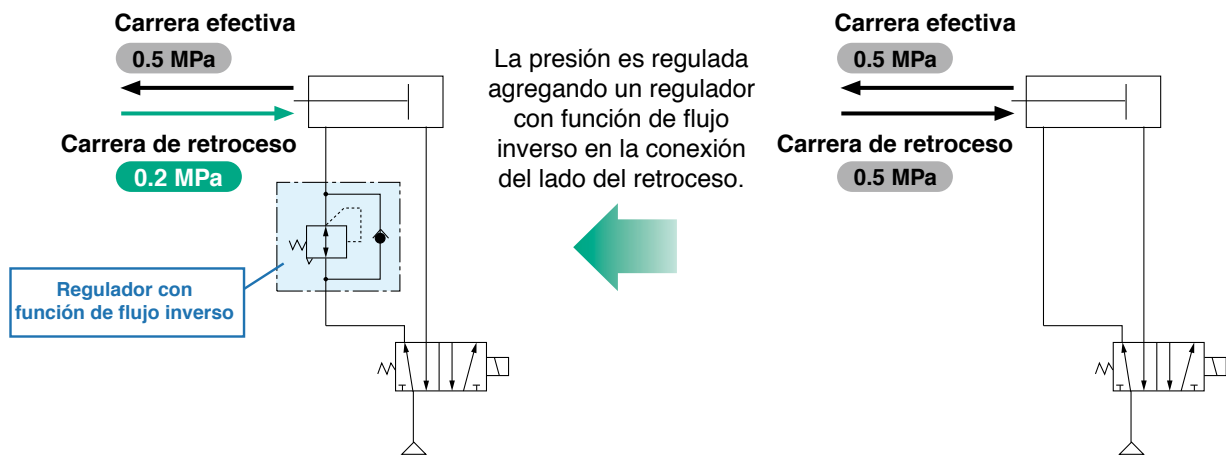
Carrera efectiva

0.5 MPa

Carrera de retroceso

0.2 MPa

Regulador con función de flujo inverso

La presión es regulada agregando un regulador con función de flujo inverso en la conexión del lado del retroceso.

Carrera efectiva

0.5 MPa

Carrera de retroceso

0.5 MPa